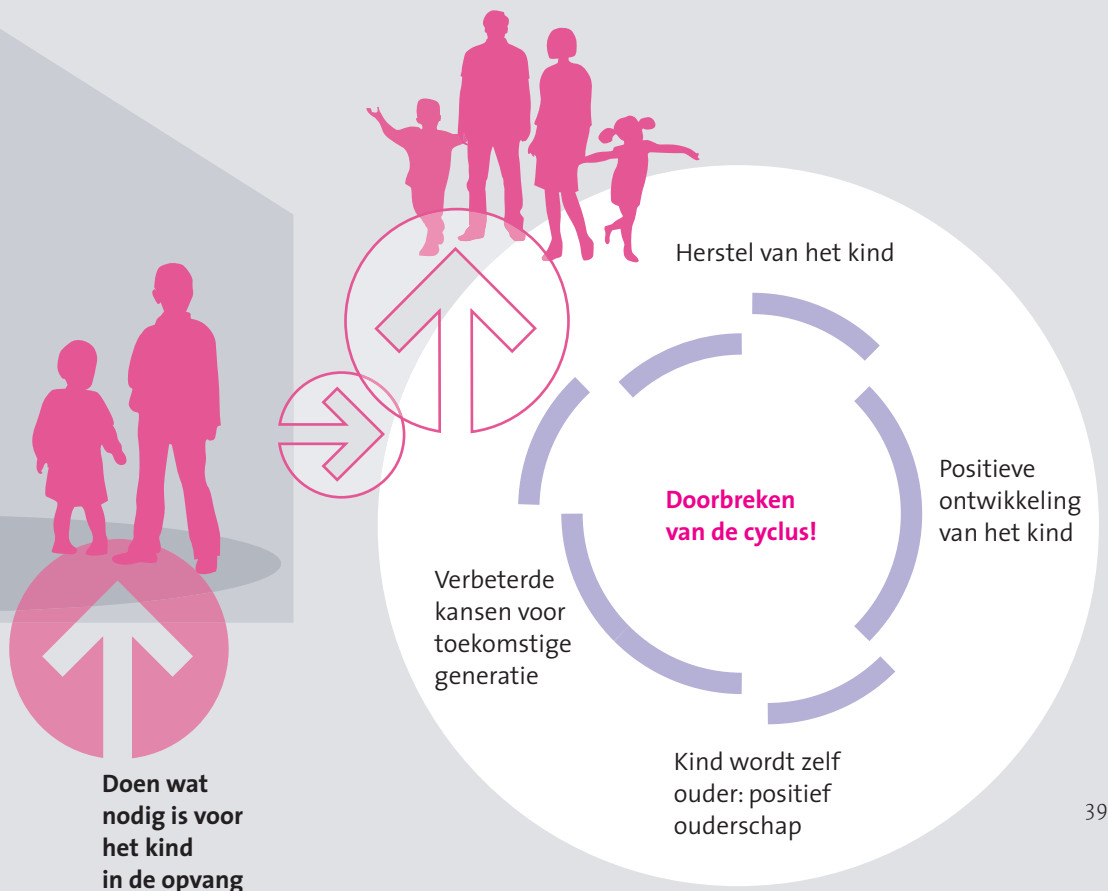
Herstel van het kind

Positieve ontwikkeling van het kind

Doorbreken van de cyclus!

Verbeterde kansen voor toekomstige generatie

Kind wordt zelf ouder: positief ouderschap

Doen wat nodig is voor het kind in de opvang

39